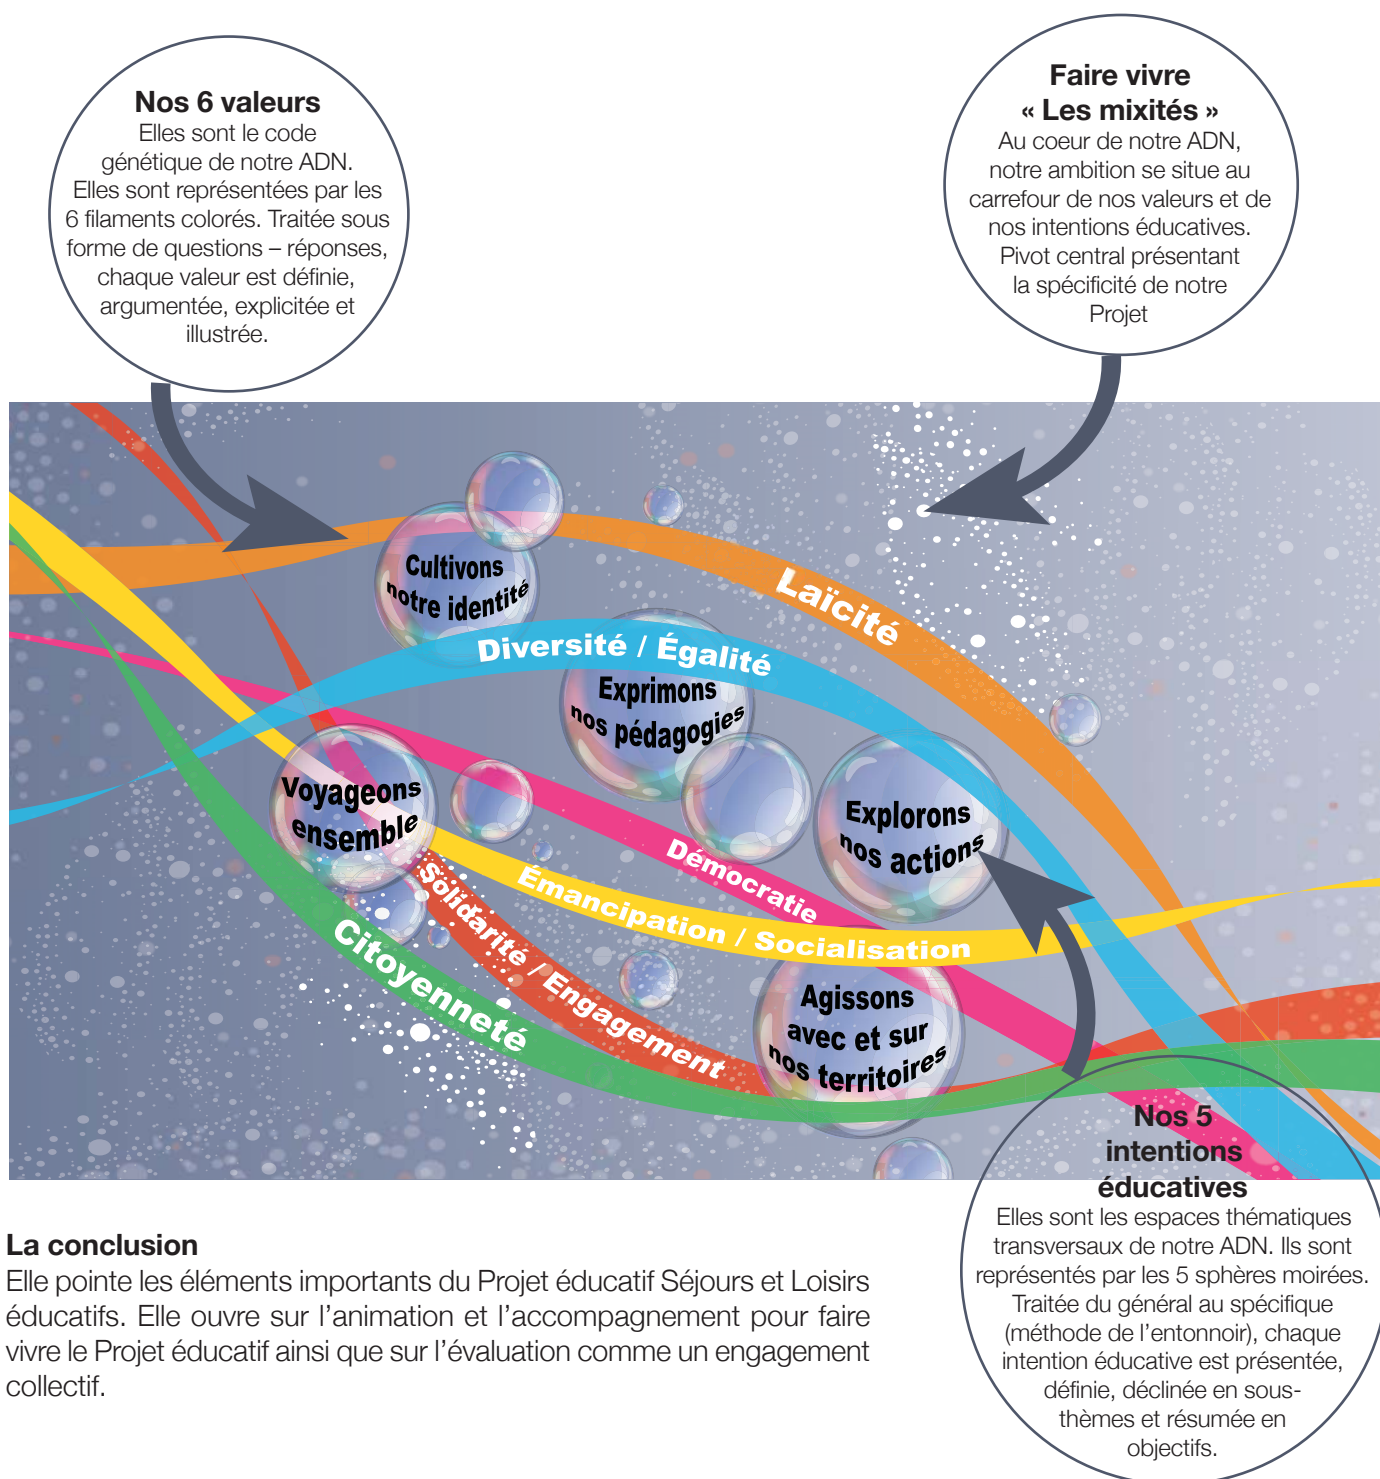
**Nos 6 valeurs**
Elles sont le code génétique de notre ADN. Elles sont représentées par les 6 filaments colorés. Traitée sous forme de questions – réponses, chaque valeur est définie, argumentée, explicitée et illustrée.

**Faire vivre « Les mixités »**
Au coeur de notre ADN, notre ambition se situe au carrefour de nos valeurs et de nos intentions éducatives. Pivot central présentant la spécificité de notre Projet

Cultivons notre identité
Laïcité
Diversité / Égalité
Exprimons nos pédagogies
Voyageons ensemble
Explorons nos actions
Démocratie
Émancipation / Socialisation
Solidarité / Engagement
Citoyenneté
Agissons avec et sur nos territoires

**Nos 5 intentions éducatives**
Elles sont les espaces thématiques transversaux de notre ADN. Ils sont représentés par les 5 sphères moirées. Traitée du général au spécifique (méthode de l'entonnoir), chaque intention éducative est présentée, définie, déclinée en sous-thèmes et résumée en objectifs.

**La conclusion**
Elle pointe les éléments importants du Projet éducatif Séjours et Loisirs éducatifs. Elle ouvre sur l'animation et l'accompagnement pour faire vivre le Projet éducatif ainsi que sur l'évaluation comme un engagement collectif.